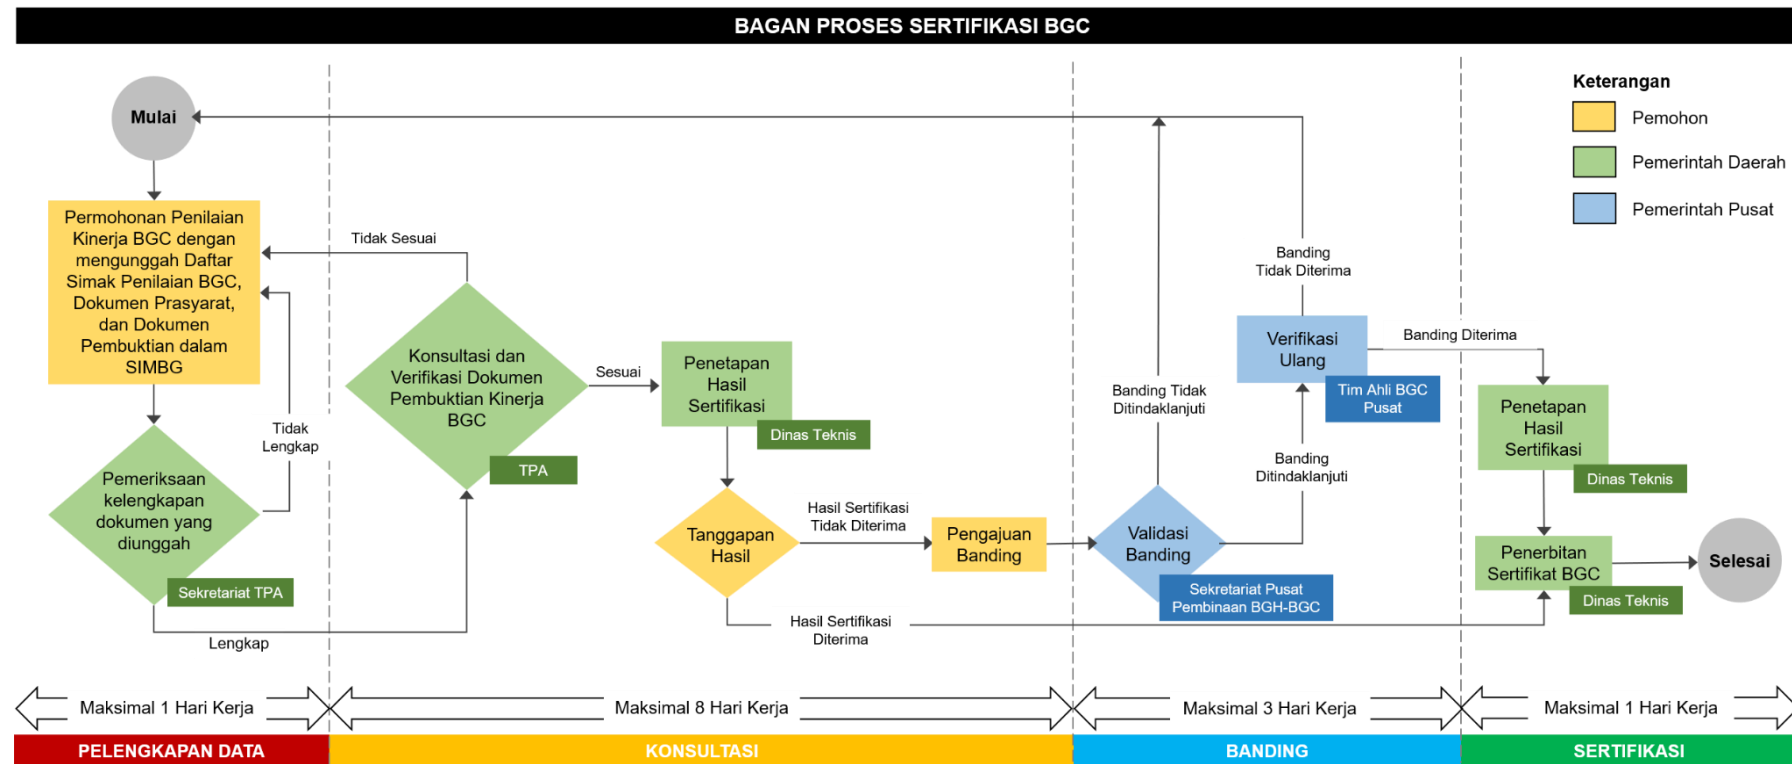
BAGAN PROSES SERTIFIKASI BGC

Keterangan
Pemohon
Pemerintah Daerah
Pemerintah Pusat

Mulai

Permohonan Penilaian Kinerja BGC dengan mengunggah Daftar Simak Penilaian BGC, Dokumen Prasyarat, dan Dokumen Pembuktian dalam SIMBG

Tidak Sesuai

Tidak Lengkap

Pemeriksaan kelengkapan dokumen yang diunggah
Sekretariat TPA

Lengkap

Konsultasi dan Verifikasi Dokumen Pembuktian Kinerja BGC
TPA

Sesuai

Penetapan Hasil Sertifikasi
Dinas Teknis

Tanggapan Hasil

Hasil Sertifikasi Tidak Diterima

Pengajuan Banding

Hasil Sertifikasi Diterima

Banding Tidak Diterima

Banding Tidak Ditindaklanjuti

Verifikasi Ulang
Tim Ahli BGC Pusat

Banding Ditindaklanjuti

Validasi Banding
Sekretariat Pusat Pembinaan BGH-BGC

Banding Diterima

Penetapan Hasil Sertifikasi
Dinas Teknis

Penerbitan Sertifikat BGC
Dinas Teknis

Selesai

Maksimal 1 Hari Kerja
Maksimal 8 Hari Kerja
Maksimal 3 Hari Kerja
Maksimal 1 Hari Kerja

PELENGKAPAN DATA
KONSULTASI
BANDING
SERTIFIKASI